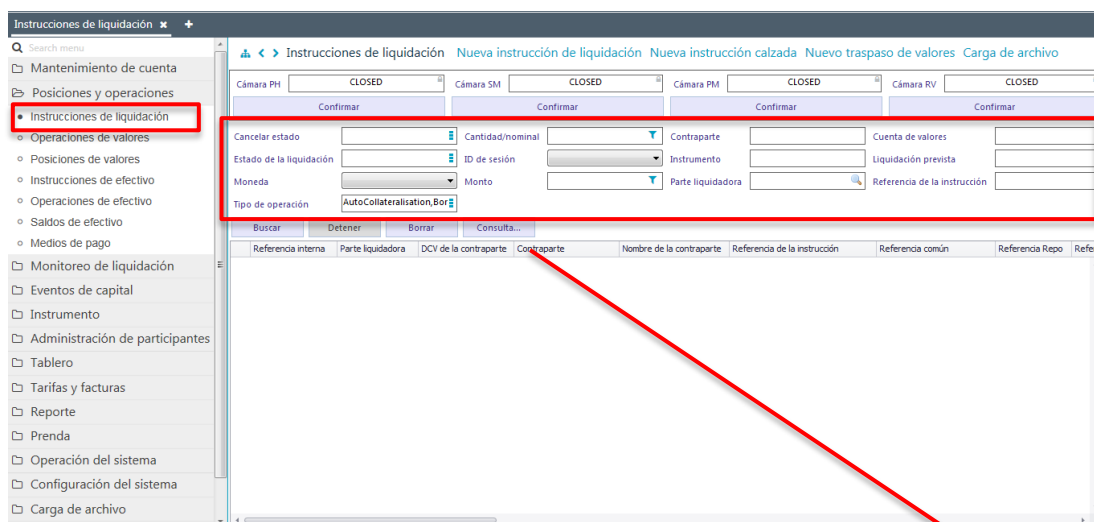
Instrucciones de liquidación ✖ +

Search menu

Mantenimiento de cuenta
Posiciones y operaciones
Instrucciones de liquidación
Operaciones de valores
Posiciones de valores
Instrucciones de efectivo
Operaciones de efectivo
Saldos de efectivo
Medios de pago
Monitoreo de liquidación
Eventos de capital
Instrumento
Administración de participantes
Tablero
Tarifas y facturas
Reporte
Prenda
Operación del sistema
Configuración del sistema
Carga de archivo

Instrucciones de liquidación Nueva instrucción de liquidación Nueva instrucción calzada Nuevo traspaso de valores Carga de archivo

Cámara PH CLOSED Cámara SM CLOSED Cámara PM CLOSED Cámara RV CLOSED

Confirmar Confirmar Confirmar Confirmar

Cancelar estado
Cantidad/nominal
Contraparte
Cuenta de valores
Estado de la liquidación
ID de sesión
Instrumento
Liquidación prevista
Moneda
Monto
Parte liquidadora
Referencia de la instrucción
Tipo de operación AutoCollateralisation,Bor

Buscar Detener Borrar Consulta...

| Referencia interna | Parte liquidadora | DCV de la contraparte | Contraparte | Nombre de la contraparte | Referencia de la instrucción | Referencia común | Referencia Repo | Refe |
|---|---|---|---|---|---|---|---|---|